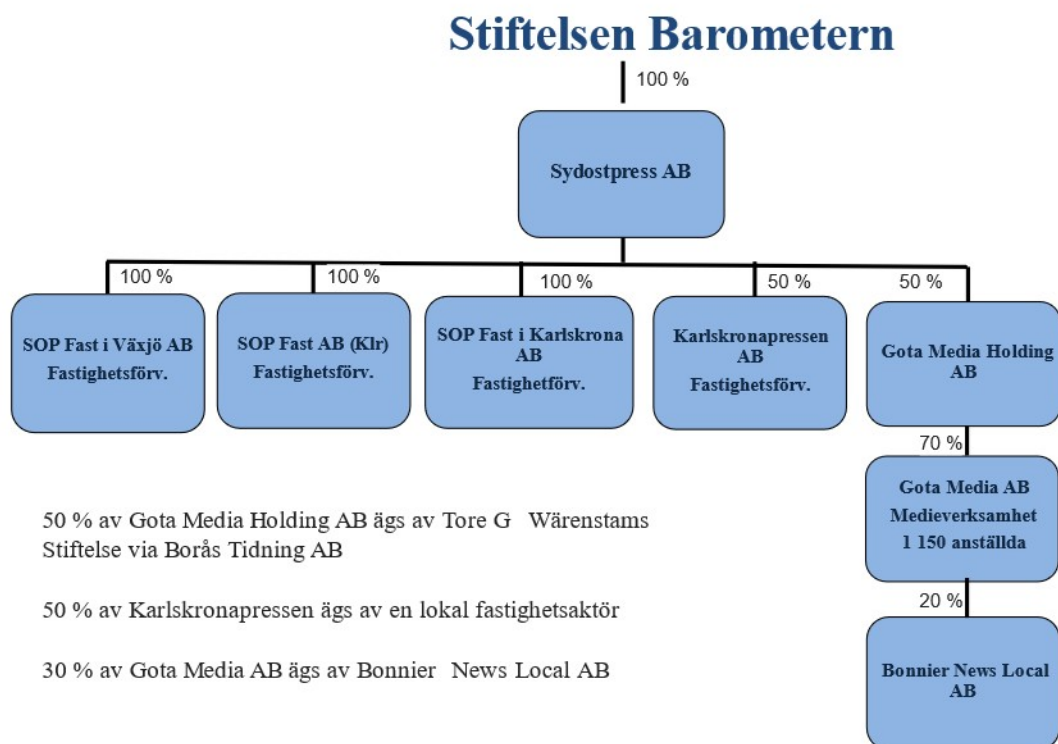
Stiftelsen Barometern

100 %

Sydostpress AB

100 %

SOP Fast i Växjö AB
Fastighetsförv.

100 %

SOP Fast AB (Klr)
Fastighetsförv.

100 %

SOP Fast i Karlskrona AB
Fastighetförv.

50 %

Karlskronapressen AB
Fastighetsförv.

50 %

Gota Media Holding AB

70 %

Gota Media AB
Medieverksamhet
1 150 anställda

20 %

Bonnier News Local AB

50 % av Gota Media Holding AB ägs av Tore G Wärenstams Stiftelse via Borås Tidning AB

50 % av Karlskronapressen ägs av en lokal fastighetsaktör

30 % av Gota Media AB ägs av Bonnier News Local AB